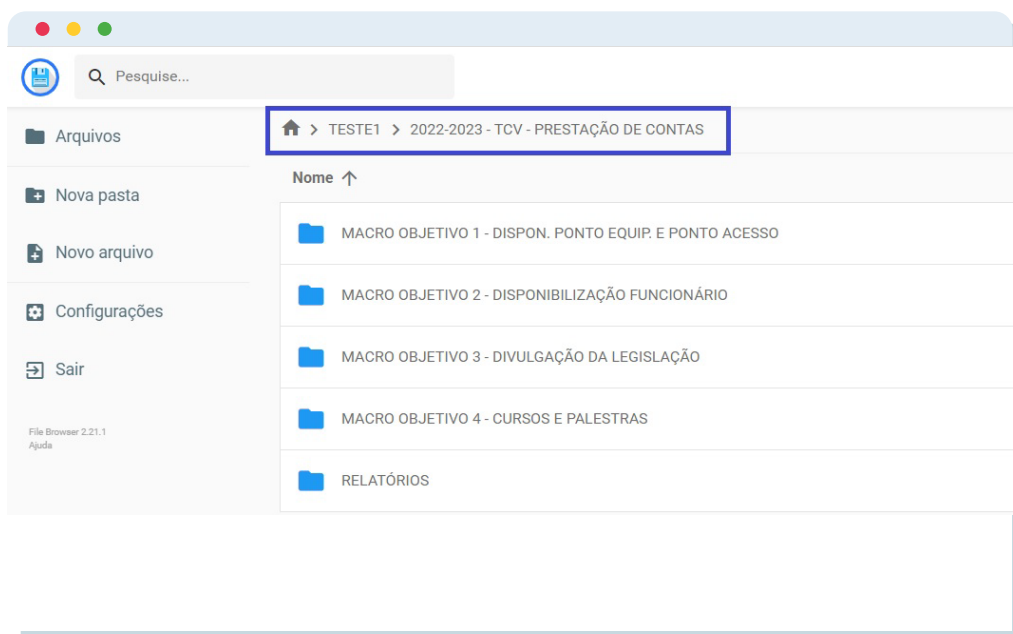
Pesquise...

Arquivos

Nova pasta

Novo arquivo

Configurações

Sair

File Browser 2.21.1
Ajuda

> TESTE1 > 2022-2023 - TCV - PRESTAÇÃO DE CONTAS

Nome ↑

MACRO OBJETIVO 1 - DISPON. PONTO EQUIP. E PONTO ACESSO

MACRO OBJETIVO 2 - DISPONIBILIZAÇÃO FUNCIONÁRIO

MACRO OBJETIVO 3 - DIVULGAÇÃO DA LEGISLAÇÃO

MACRO OBJETIVO 4 - CURSOS E PALESTRAS

RELATÓRIOS